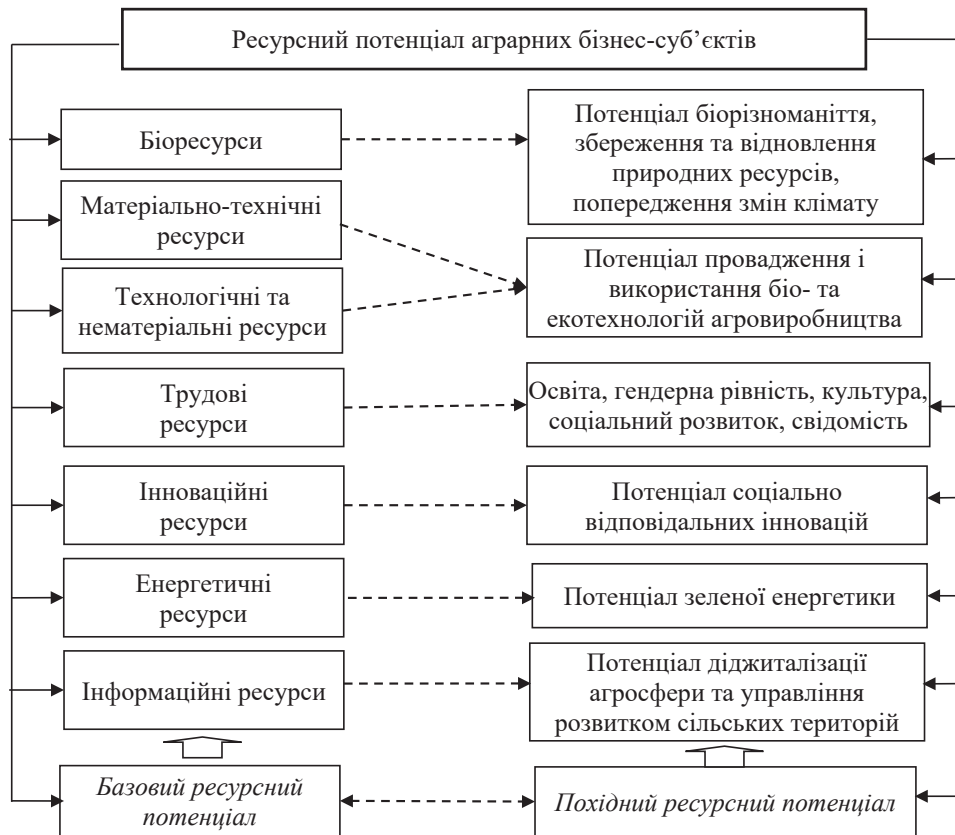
Ресурсний потенціал аграрних бізнес-суб'єктів

Біоресурси

Потенціал біорізноманіття, збереження та відновлення природних ресурсів, попередження змін клімату

Матеріально-технічні ресурси

Технологічні та нематеріальні ресурси

Потенціал провадження і використання біо- та екотехнологій агровиробництва

Трудові ресурси

Освіта, гендерна рівність, культура, соціальний розвиток, свідомість

Інноваційні ресурси

Потенціал соціально відповідальних інновацій

Енергетичні ресурси

Потенціал зеленої енергетики

Інформаційні ресурси

Потенціал діджиталізації агросфери та управління розвитком сільських територій

*Базовий ресурсний потенціал*

*Похідний ресурсний потенціал*